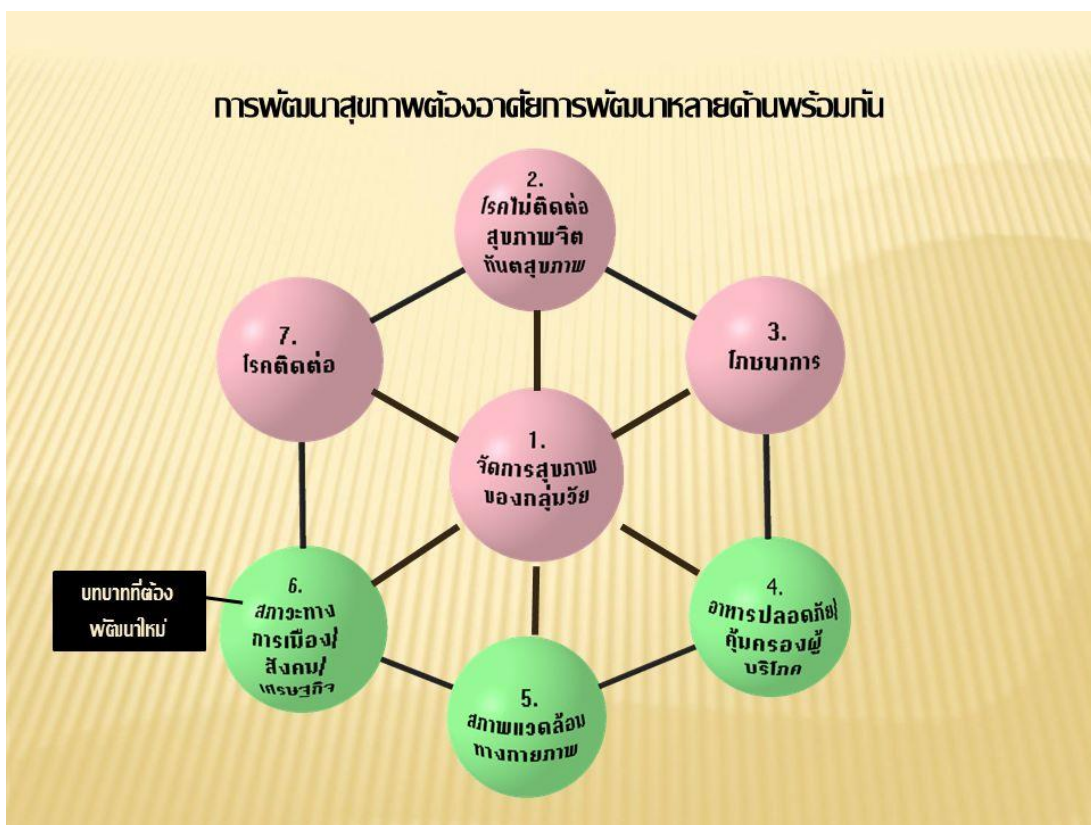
การพัฒนาสุขภาพต้องอาศัยการพัฒนาหลายด้านพร้อมกัน

2.
โรคไม่ติดต่อ
สุขภาพจิต
ทันตสุขภาพ

7.
โรคติดต่อ

3.
โภชนาการ

1.
จัดการสุขภาพ
ของกลุ่มวัย

บทบาทที่ต้อง
พัฒนาใหม่

6.
สภาวะทาง
การเมือง/
สังคม/
เศรษฐกิจ

4.
อาหารปลอดภัย/
คุ้มครองผู้
บริโภค

5.
สภาพแวดล้อม
ทางกายภาพ